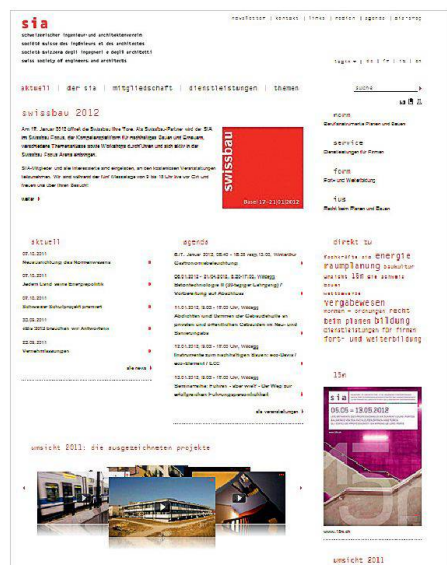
sia
schweizerischer ingenieur- und architektenverein
société suisse des ingénieurs et des architectes
società svizzera degli ingegneri e degli architetti
swiss society of engineers and architects

newsletter | kontakt | links | medien | agenda | sitemap

login | de | fr | it | en

aktuell | der sia | mitgliedschaft | dienstleistungen | themen

suche

swissbau 2012

Am 17. Januar 2012 öffnet die Swissbau ihre Tore. Als Swissbau-Partner wird der SIA im Swissbau Focus, der Kommunikationsplattform für nachhaltiges Bauen und Erneuern, verschiedene Themenanlässe sowie Workshops durchführen und sich aktiv in der Swissbau Focus Arena einbringen.

SIA-Mitglieder und alle Interessierte sind eingeladen, an den kostenlosen Veranstaltungen teilzunehmen. Wir sind während der fünf Messetage von 9 bis 18 Uhr live vor Ort und freuen uns über Ihren Besuch!

swissbau

Basel 17.-21|01|2012

mehr

norm
Baudokumente Planen und Bauen

service
Dienstleistungen für Firmen

form
Fort- und Weiterbildung

ius
Recht beim Planen und Bauen

aktuell

07.10.2011
Neuausrichtung des Normenwesens

07.10.2011
Jedem Land seine Energiepolitik

07.10.2011
Schweizer Schulanalytik prämiert

03.10.2011
Was 2012 brauchen: mit Antworten

03.10.2011
Vernehmlassungen

alle news

agenda

6.-7. Januar 2012, 08:45 - 16:30 Weg 13:00, Winterthur
Elektrotechnische Beleuchtung

06.01.2012 - 31.01.2012, 8:30-17:00, Weiterbildung
Betontechnologie B (3-tägiger Lehrgang) / Vorbereitung auf Abschluss

11.01.2012, 13:30 - 17:00 Uhr, Weiterbildung
Abdichten und Dämmen der Gebäudehülle in privaten und öffentlichen Gebäuden im Neu- und Bestandsbau

12.01.2012, 13:30 - 17:00 Uhr, Weiterbildung
Instrumente zum nachhaltigen Bauen: eco-devis / ecoinvent / LCC

13.01.2012, 13:30 - 17:00 Uhr, Weiterbildung
Bestimmte Führen - aber wie? - Der Weg zur erfolgreichen Führungspersönlichkeit

alle veranstaltungen

direkt zu

Baurechte sia energie raumplanung baukultur wahlen 15n sia schweiz neues wettbewerbe vergabewesen normen - ordnungen recht beim planen bildung dienstleistungen für firmen fort- und weiterbildung

15n

sia
05.05 - 19.05.2012

www.15n.ch

umsicht 2011: die ausgezeichneten projekte

umsicht 2011